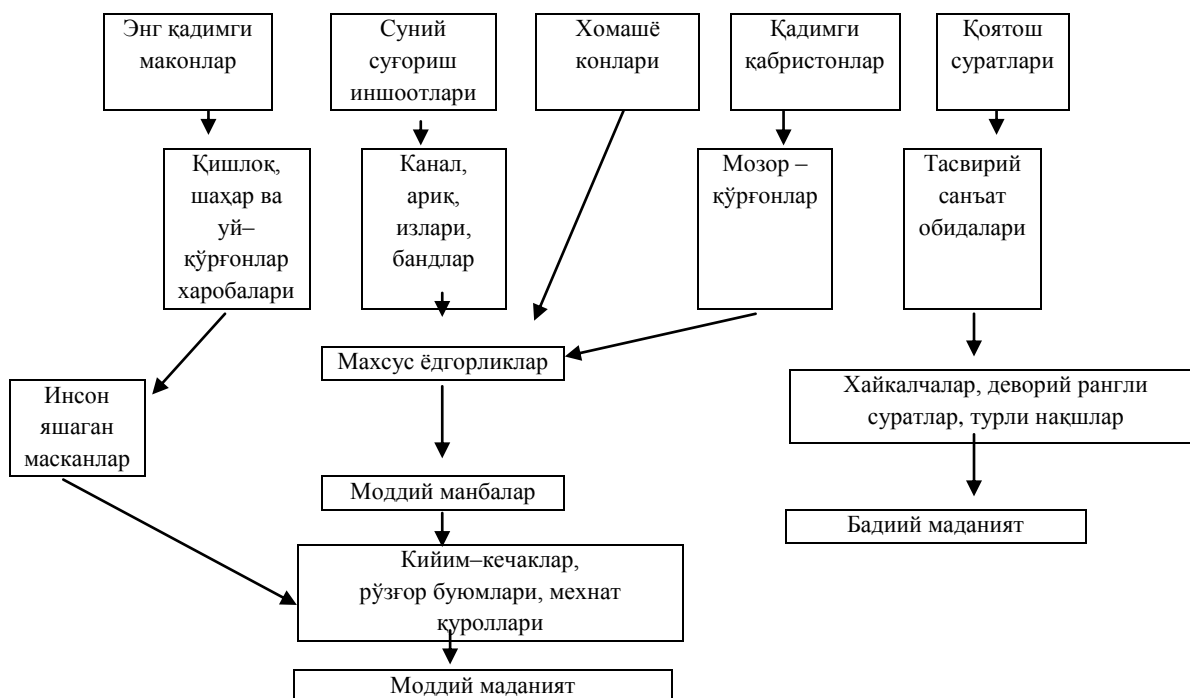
Энг қадимги маконлар

Суний суғориш иншоотлари

Хомашё конлари

Қадимги қабристонлар

Қоятош суратлари

Қишлоқ, шаҳар ва уй–қўрғонлар харобалари

Канал, ариқ, излари, бандлар

Мозор – қўрғонлар

Тасвирий санъат обидалари

Махсус ёдгорликлар

Инсон яшаган масканлар

Хайкалчалар, деворий рангли суратлар, турли нақшлар

Моддий манбалар

Бадиий маданият

Кийим–кечаклар, рўзғор буюмлари, мехнат қуроллари

Моддий маданият